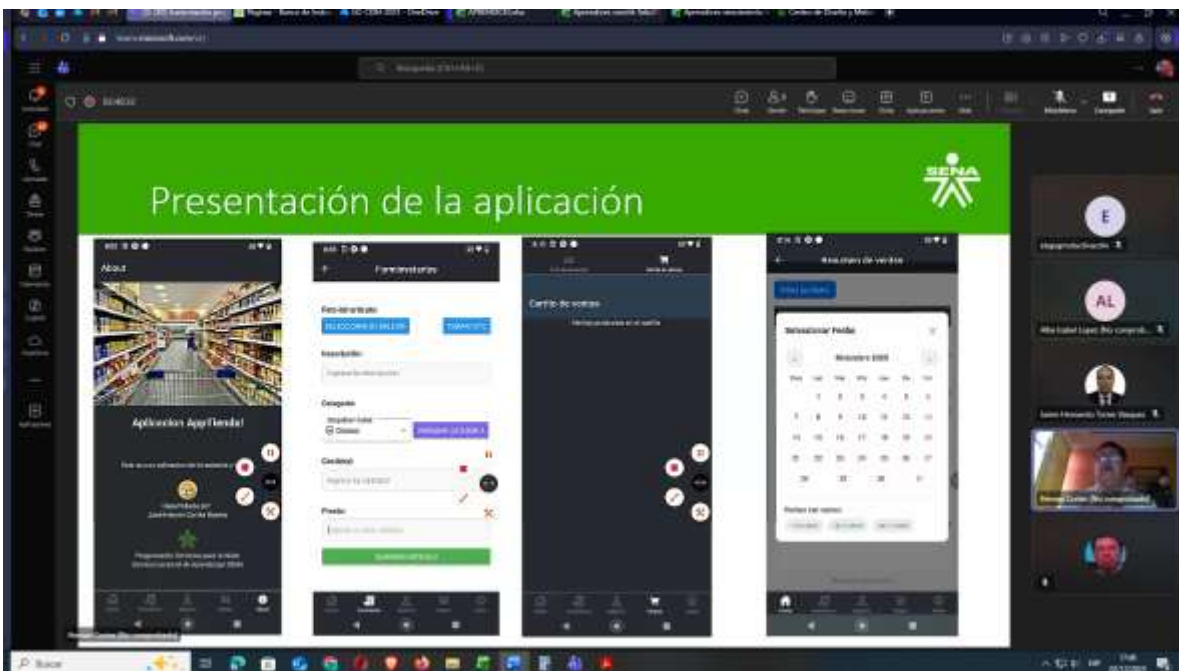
Presentación de la aplicación

SENA

About

Aplicacion AppTienda!

Formularioinsumos

Fotografía

SELECCIONAR IMAGEN

TOMAR FOTO

Descripción

Categoría

Cantidad

Precio

GUARDAR ARTÍCULO

Carrito de ventas

Resumen de ventas

Seleccionar Fecha

Noviembre 2023

E

AL

Buscar